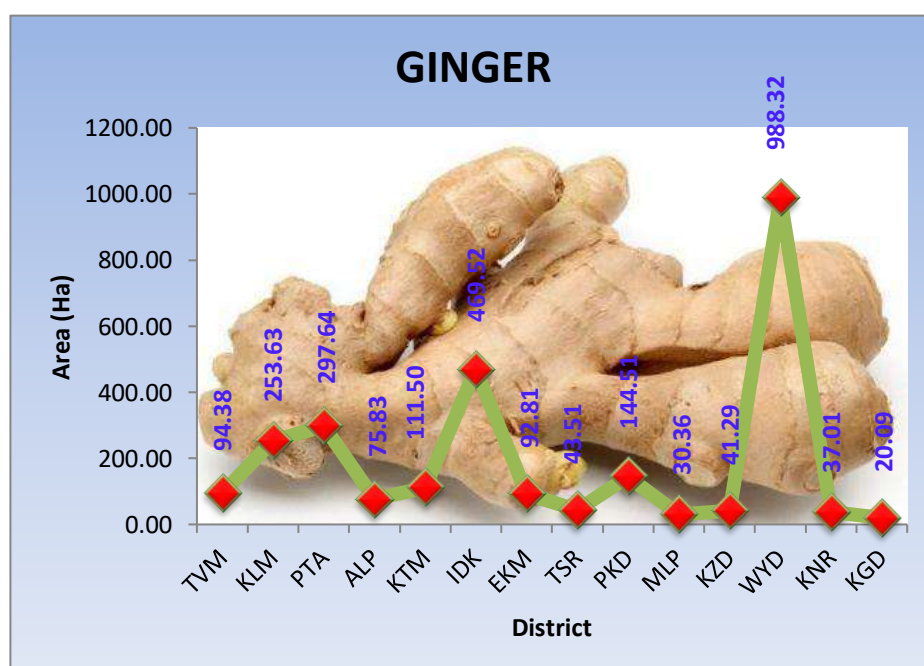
GINGER

1200.00
1000.00
800.00
600.00
400.00
200.00
0.00

Area (Ha)

94.38
253.63
297.64
75.83
111.50
469.52
92.81
43.51
144.51
30.36
41.29
988.32
37.01
20.09

TVM KLM PTA ALP KTM IDK EKM TSR PKD MLP KZD WYD KNR KGD

District